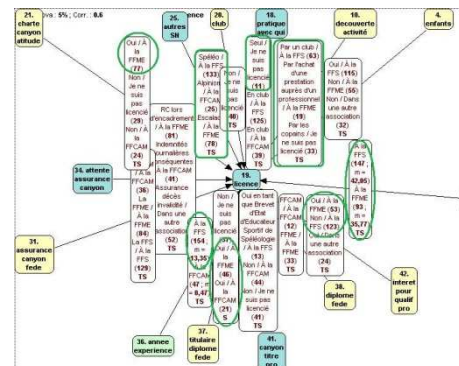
21. charte canyon attitude

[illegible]ys : 5% ; Corr. : 0.6

25. autres SN

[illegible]ence

28. club

16. pratique avec qui

18. decouverte activité

4. enfants

Oui / À la FFME (77)

Non / Je ne suis pas licencié (29)

Non / À la FFCAM (19) TS

RC lors d'encadrement / À la FFME (81)

Indemnités journalières consécutives / À la FFCAM (41)

Assurance décès invalidité / Dans une autre association (52) TS

/ À la FFCAM (36)

La FFME / À la FFME (84)

La FFS / À la FFS (129) TS

Spéléo / À la FFS (133)

Alpinisme / À la FFCAM (26)

Escalade / À la FFME (78)

Non / Je ne suis pas licencié (40) TS

Seul / Je ne suis pas licencié (11)

En club / À la FFS (125)

En club / À la FFME (39) TS

Par un club / À la FFS (63)

Par l'achat d'une prestation auprès d'un professionnel / À la FFME (19)

Par les copains / Je ne suis pas licencié (33) TS

Oui / À la FFS (115)

Non / À la FFME (55)

Non / Dans une autre association TS

34. attente assurance canyon

19. licence

À la FFS (147 ; m = 42,86)

À la FFME (93 ; m = 35,77) TS

31. assurance canyon fede

À la FFS (154 ; m = 13,35)

FFCAM (47 ; m = 8,47) TS

Non / Je ne suis pas licencié

Non / À la FFME (46)

Oui / À la FFCAM (21) S

Oui en tant que Brevet d'Etat/ d'Educateur Sportif de Spéléologie / À la FFS (13)

Non / À la FFCAM (44)

Non / Je ne suis pas licencié (41) TS

FFCAM / À la FFCAM (12)

FFME / À la FFME (33) TS

Oui / À la FFS (53)

Non / À la FFS (123)

Dans une autre association (24) TS

42. interet pour qualif pro

38. diplome fede

36. annee experience

37. titulaire diplome fede

41. canyon titre pro